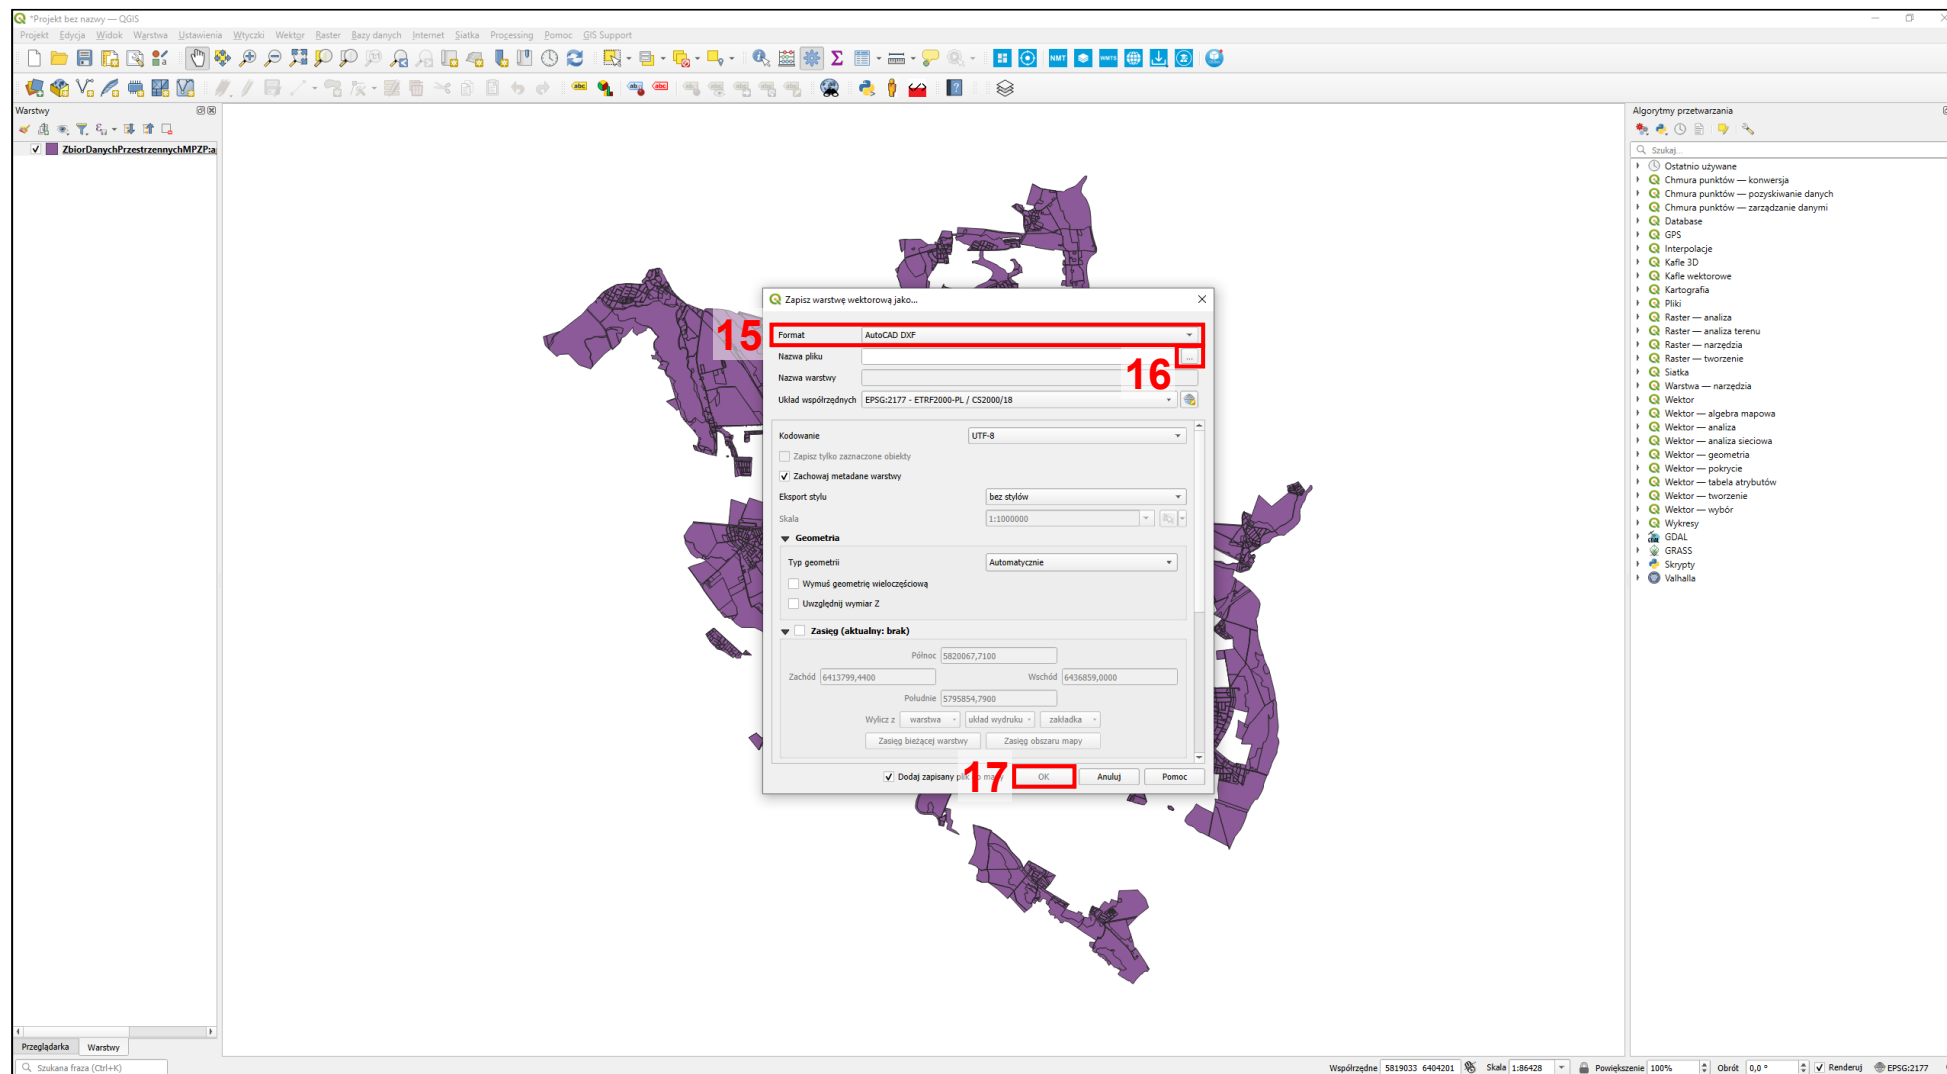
*Projekt bez nazwy — QGIS

Projekt Edycja Widok Warstwa Ustawienia Wtyczki Wektor Raster Bazy danych Internet Siatka Processing Pomoc GIS Support

Warstwy

ZbiorDanychPrzestrzennychMPZP:a

Zapisz warstwę wektorową jako...

Format AutoCAD DXF

15

Nazwa pliku

16

Nazwa warstwy

Układ współrzędnych EPSG:2177 - ETRF2000-PL / CS2000/18

Kodowanie UTF-8

Zapisz tylko zaznaczone obiekty

Zachowaj metadane warstwy

Eksport stylu bez stylów

Skala 1:1000000

Geometria

Typ geometrii Automatycznie

Wymuś geometrię wieloczęściową

Uwzględnij wymiar Z

Zasięg (aktualny: brak)

Północ 5820067,7100

Zachód 6413799,4400 Wschód 6436859,0000

Południe 5795854,7900

Wylicz z warstwa układ wydruku zakładka

Zasięg bieżącej warstwy Zasięg obszaru mapy

Dodaj zapisany pl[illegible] ma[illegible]

17

OK Anuluj Pomoc

Algorytmy przetwarzania

Szukaj...

Ostatnio używane
Chmura punktów — konwersja
Chmura punktów — pozyskiwanie danych
Chmura punktów — zarządzanie danymi
Database
GPS
Interpolacje
Kafle 3D
Kafle wektorowe
Kartografia
Pliki
Raster — analiza
Raster — analiza terenu
Raster — narzędzia
Raster — tworzenie
Siatka
Warstwa — narzędzia
Wektor
Wektor — algebra mapowa
Wektor — analiza
Wektor — analiza sieciowa
Wektor — geometria
Wektor — pokrycie
Wektor — tabela atrybutów
Wektor — tworzenie
Wektor — wybór
Wykresy
GDAL
GRASS
Skrypty
Valhalla

Przeglądarka Warstwy

Szukana fraza (Ctrl+K)

Współrzędne 5819033 6404201 Skala 1:86428 Powiększenie 100% Obrót 0,0 ° Renderuj EPSG:2177